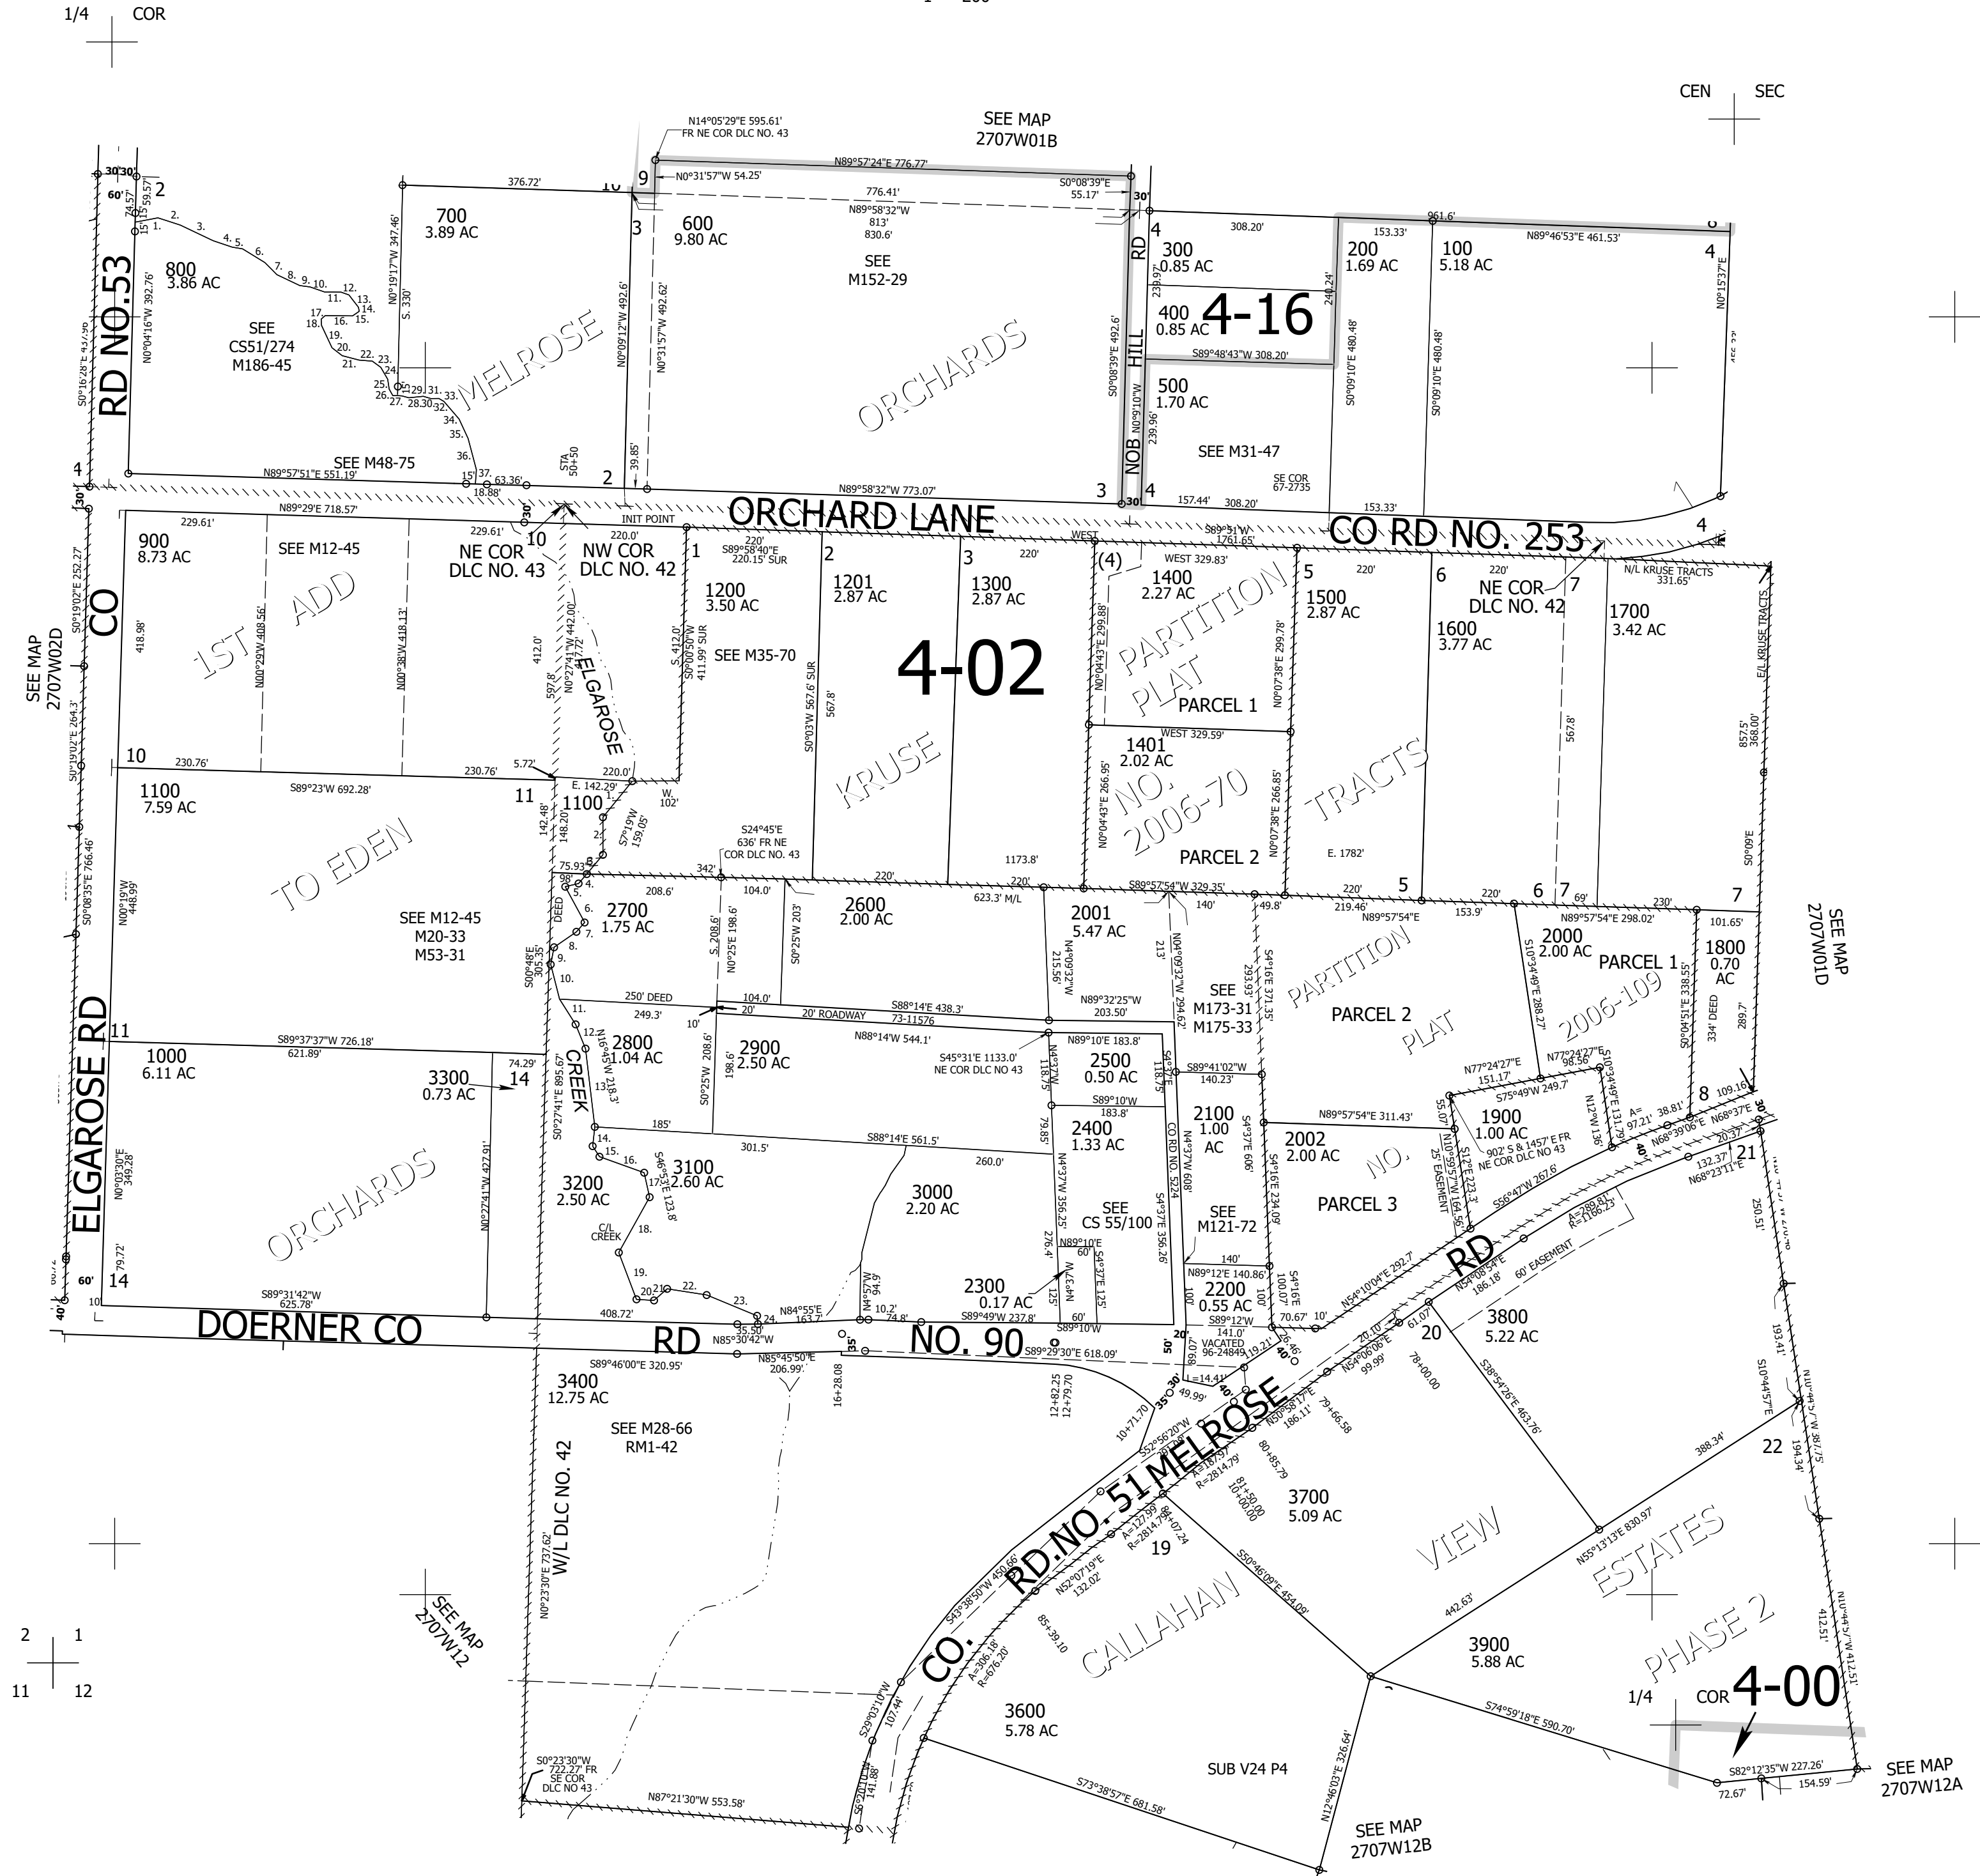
1/4 COR

CEN SEC

SEE MAP
2707W01B

N14°05'29"E 595.61'
FR NE COR DLC NO. 43

N89°57'24"E 776.77'
N0°31'57"W 54.25'
S0°08'39"E
55.17'
776.41'
N89°58'32"W
813'
830.6'

30' 30'
60'
2
376.72'
10
9
3
700
3.89 AC
600
9.80 AC
SEE
M152-29

800
3.86 AC
SEE
CS51/274
M186-45

MELROSE
ORCHARDS

RD NO.53

SEE M48-75
N89°57'51"E 551.19'
N89°58'32"W 773.07'

4
300
0.85 AC
308.20'
200
1.69 AC
961.6'
153.33'
100
5.18 AC
N89°46'53"E 461.53'
4
400
0.85 AC
4-16
S89°48'43"W 308.20'
500
1.70 AC
SEE M31-47
SE COR
67-2735

NOB HILL RD

ORCHARD LANE
CO RD NO. 253

900
8.73 AC
SEE M12-45
NE COR
DLC NO. 43
NW COR
DLC NO. 42
INIT POINT
1200
3.50 AC
1201
2.87 AC
1300
2.87 AC
1400
2.27 AC
1500
2.87 AC
1600
3.77 AC
NE COR
DLC NO. 42
1700
3.42 AC
N/L KRUSE TRACTS
331.65'
E/L KRUSE TRACTS

1ST ADD
ELGAROSE
SEE M35-70
4-02
KRUSE
PARTITION
PLAT
PARCEL 1
1401
2.02 AC
NO.
2006-70
PARCEL 2
TRACTS

SEE MAP
2707W02D

CO

10
1100
7.59 AC
S89°23'W 692.28'
11
1100
TO EDEN
SEE M12-45
M20-33
M53-31

2700
1.75 AC
2600
2.00 AC
2001
5.47 AC
SEE
M173-31
M175-33
PARTITION
PLAT
PARCEL 2
2000
2.00 AC
PARCEL 1
2006-109
1800
0.70
AC

SEE MAP
2707W01D

ELGAROSE RD
11
1000
6.11 AC
3300
0.73 AC
14
2800
1.04 AC
CREEK
2900
2.50 AC
20' ROADWAY
2500
0.50 AC
2400
1.33 AC
2100
1.00
AC
2002
2.00 AC
PARCEL 3
NO.
1900
1.00 AC
S45°31'E 1133.0'
NE COR DLC NO 43

ORCHARDS
3200
2.50 AC
3100
2.60 AC
3000
2.20 AC
SEE
CS 55/100
SEE
M121-72
2300
0.17 AC
2200
0.55 AC
VACATED
96-24849
RD
3800
5.22 AC
20
21
8

14
DOERNER CO RD NO. 90
S89°31'42"W
625.78'

3400
12.75 AC
SEE M28-66
RM1-42
W/L DLC NO. 42

CO. RD.NO. 51 MELROSE
3700
5.09 AC
19
VIEW
ESTATES
22
CALLAHAN
3900
5.88 AC
PHASE 2
3600
5.78 AC
SUB V24 P4

SEE MAP
2707W12

2 1
11 12

1/4 COR 4-00

SEE MAP
2707W12A

SEE MAP
2707W12B

N87°21'30"W 553.58'
S73°38'57"E 681.58'
S74°59'18"E 590.70'
S82°12'35"W 227.26'
154.59'
72.67'
S0°23'30"W
722.27' FR
SE COR
DLC NO 43